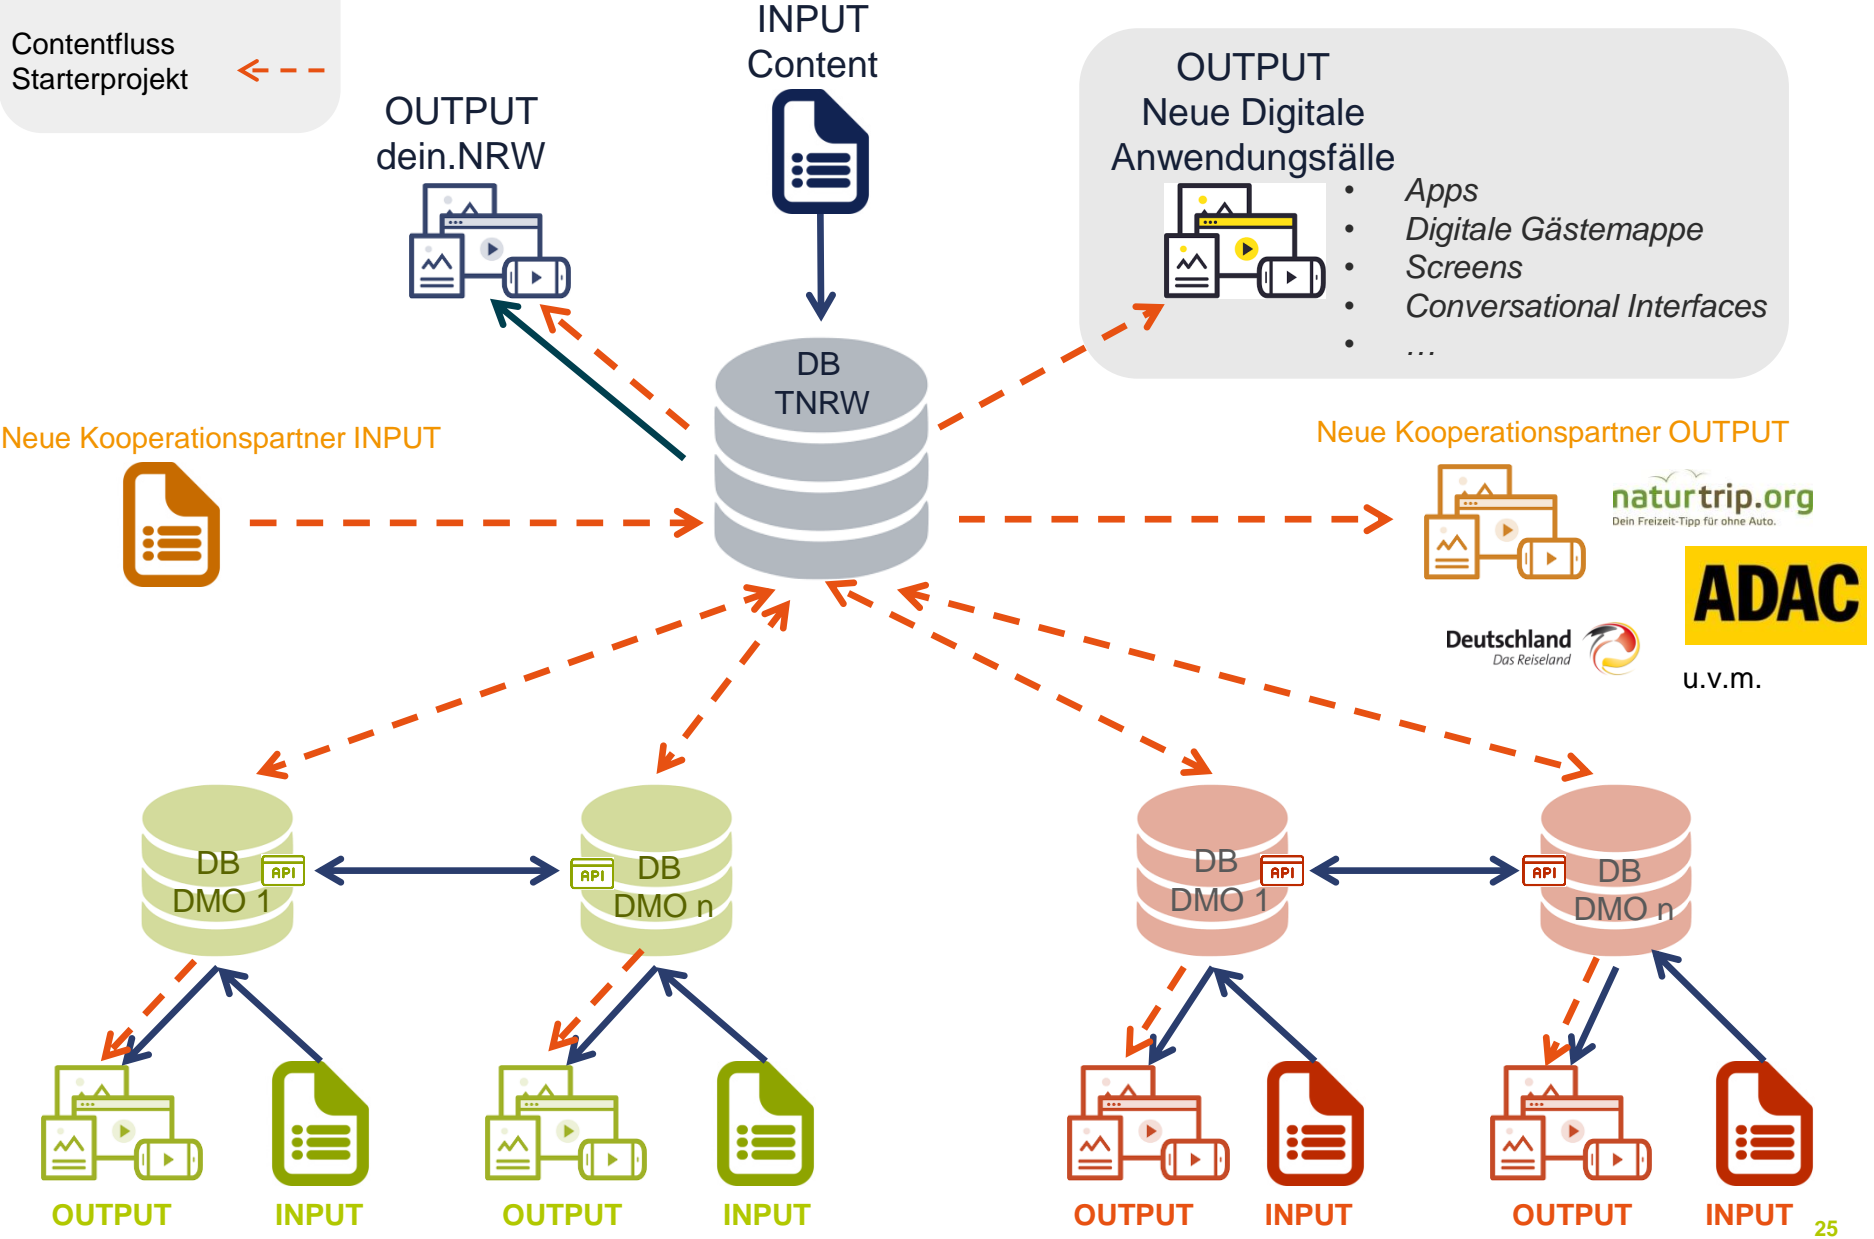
Contentfluss Starterprojekt

INPUT
Content

OUTPUT
dein.NRW

OUTPUT
Neue Digitale Anwendungsfälle

- Apps
- Digitale Gästemappe
- Screens
- Conversational Interfaces
- …

DB
TNRW

Neue Kooperationspartner INPUT

Neue Kooperationspartner OUTPUT

naturtrip.org
Dein Freizeit-Tipp für ohne Auto.

ADAC

Deutschland
Das Reiseland

u.v.m.

DB
DMO 1
API

API
DB
DMO n

DB
DMO 1
API

API
DB
DMO n

OUTPUT INPUT OUTPUT INPUT OUTPUT INPUT OUTPUT INPUT

25